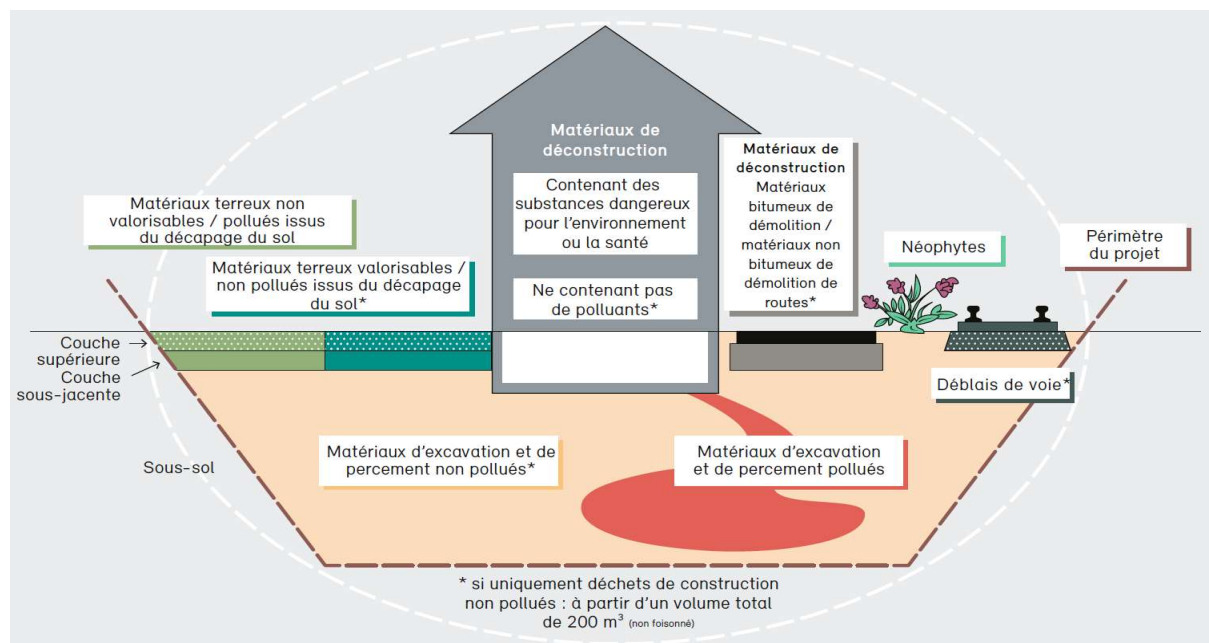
Matériaux de déconstruction

Contenant des substances dangereux pour l'environnement ou la santé

Ne contenant pas de polluants*

Matériaux de déconstruction
Matériaux bitumeux de démolition / matériaux non bitumeux de démolition de routes*

Matériaux terreux non valorisables / pollués issus du décapage du sol

Matériaux terreux valorisables / non pollués issus du décapage du sol*

Néophytes

Périmètre du projet

Couche supérieure

Couche sous-jacente

Déblais de voie*

Sous-sol

Matériaux d'excavation et de percement non pollués*

Matériaux d'excavation et de percement pollués

* si uniquement déchets de construction non pollués : à partir d'un volume total de 200 m$^3$ (non foisonné)